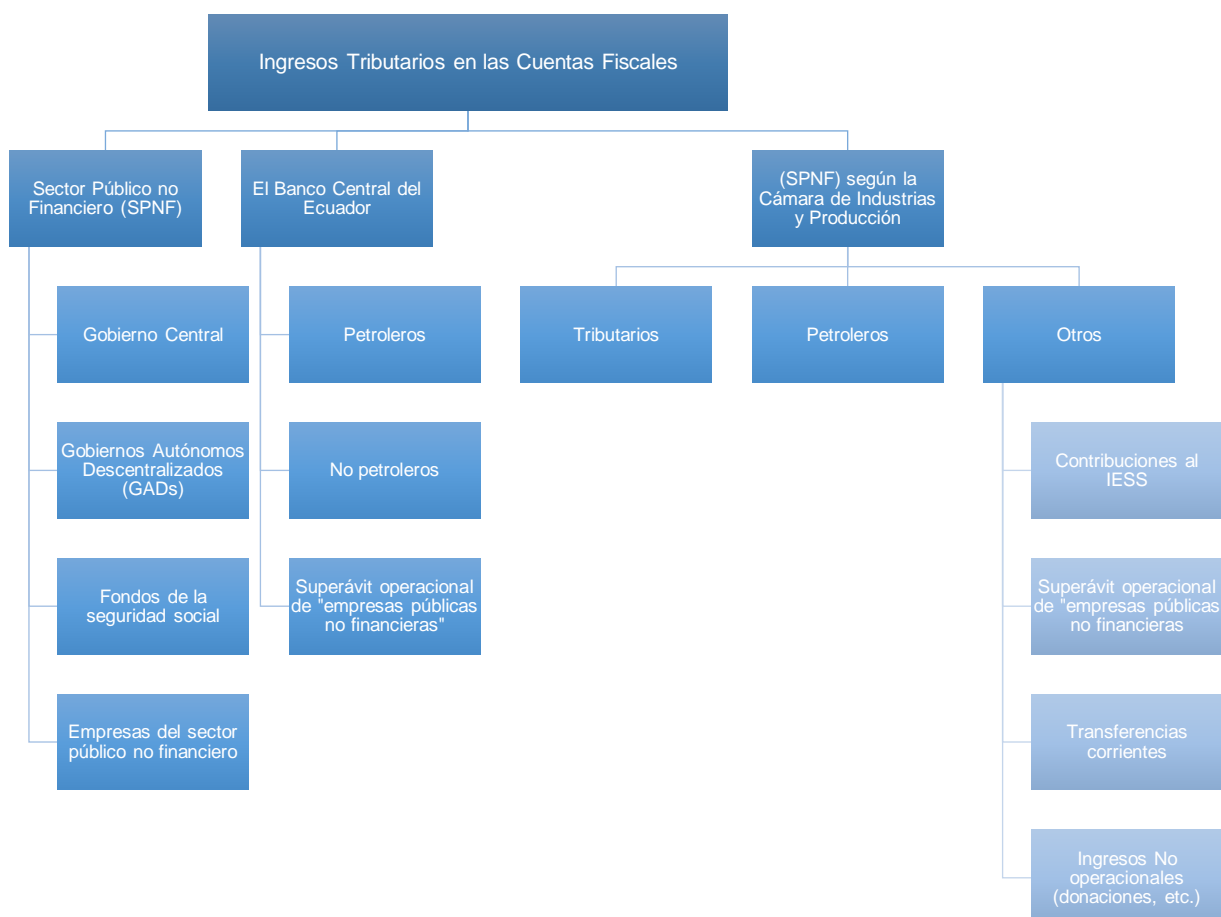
Ingresos Tributarios en las Cuentas Fiscales

Sector Público no Financiero (SPNF)

Gobierno Central

Gobiernos Autónomos Descentralizados (GADs)

Fondos de la seguridad social

Empresas del sector público no financiero

El Banco Central del Ecuador

Petroleros

No petroleros

Superávit operacional de "empresas públicas no financieras"

(SPNF) según la Cámara de Industrias y Producción

Tributarios

Petroleros

Otros

Contribuciones al IESS

Superávit operacional de "empresas públicas no financieras

Transferencias corrientes

Ingresos No operacionales (donaciones, etc.)